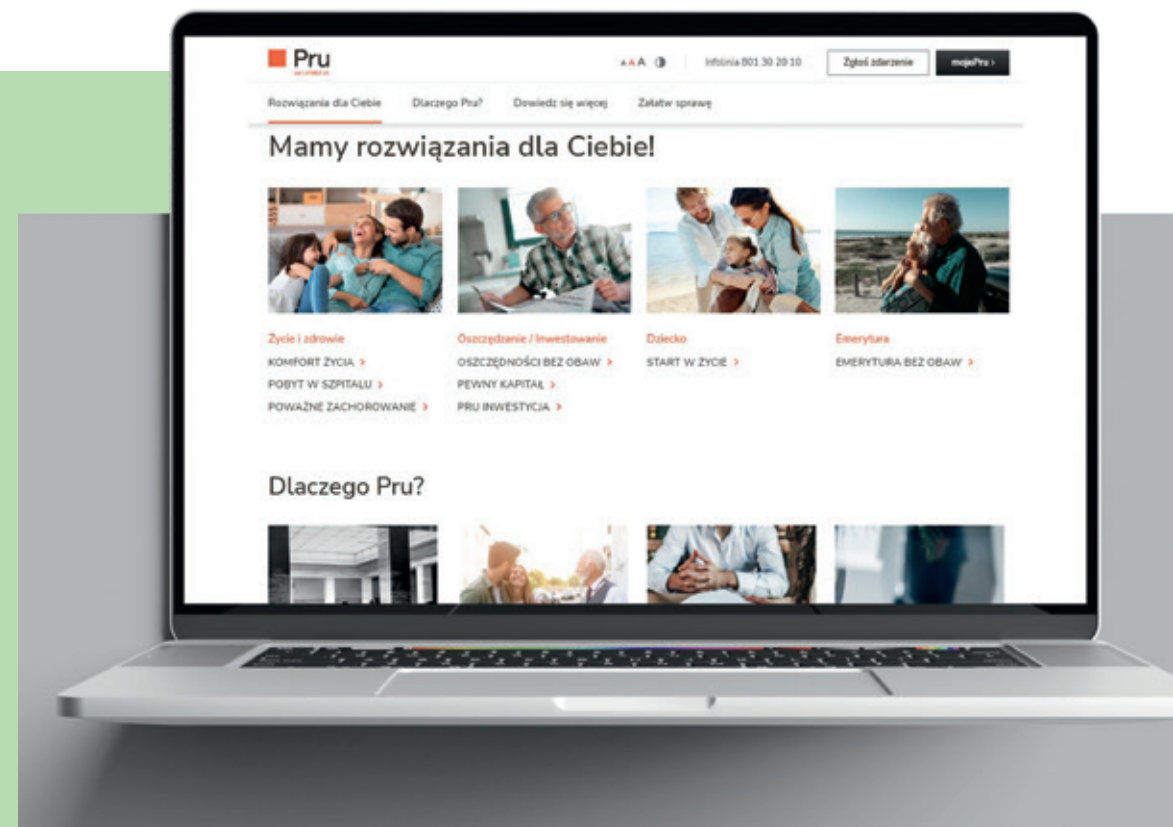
Pru
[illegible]

AAA

Infolinia 801 30 20 10

Zgłoś zdarzenie

mojePru ›

Rozwiązania dla Ciebie

Dlaczego Pru?

Dowiedz się więcej

Załatw sprawę

Mamy rozwiązania dla Ciebie!

Życie i zdrowie
KOMFORT ŻYCIA ›
POBYT W SZPITALU ›
POWAŻNE ZACHOROWANIE ›

Oszczędzanie / Inwestowanie
OSZCZĘDNOŚCI BEZ OBAW ›
PEWNY KAPITAŁ ›
PRU INWESTYCJA ›

Dziecko
START W ŻYCIE ›

Emerytura
EMERYTURA BEZ OBAW ›

Dlaczego Pru?